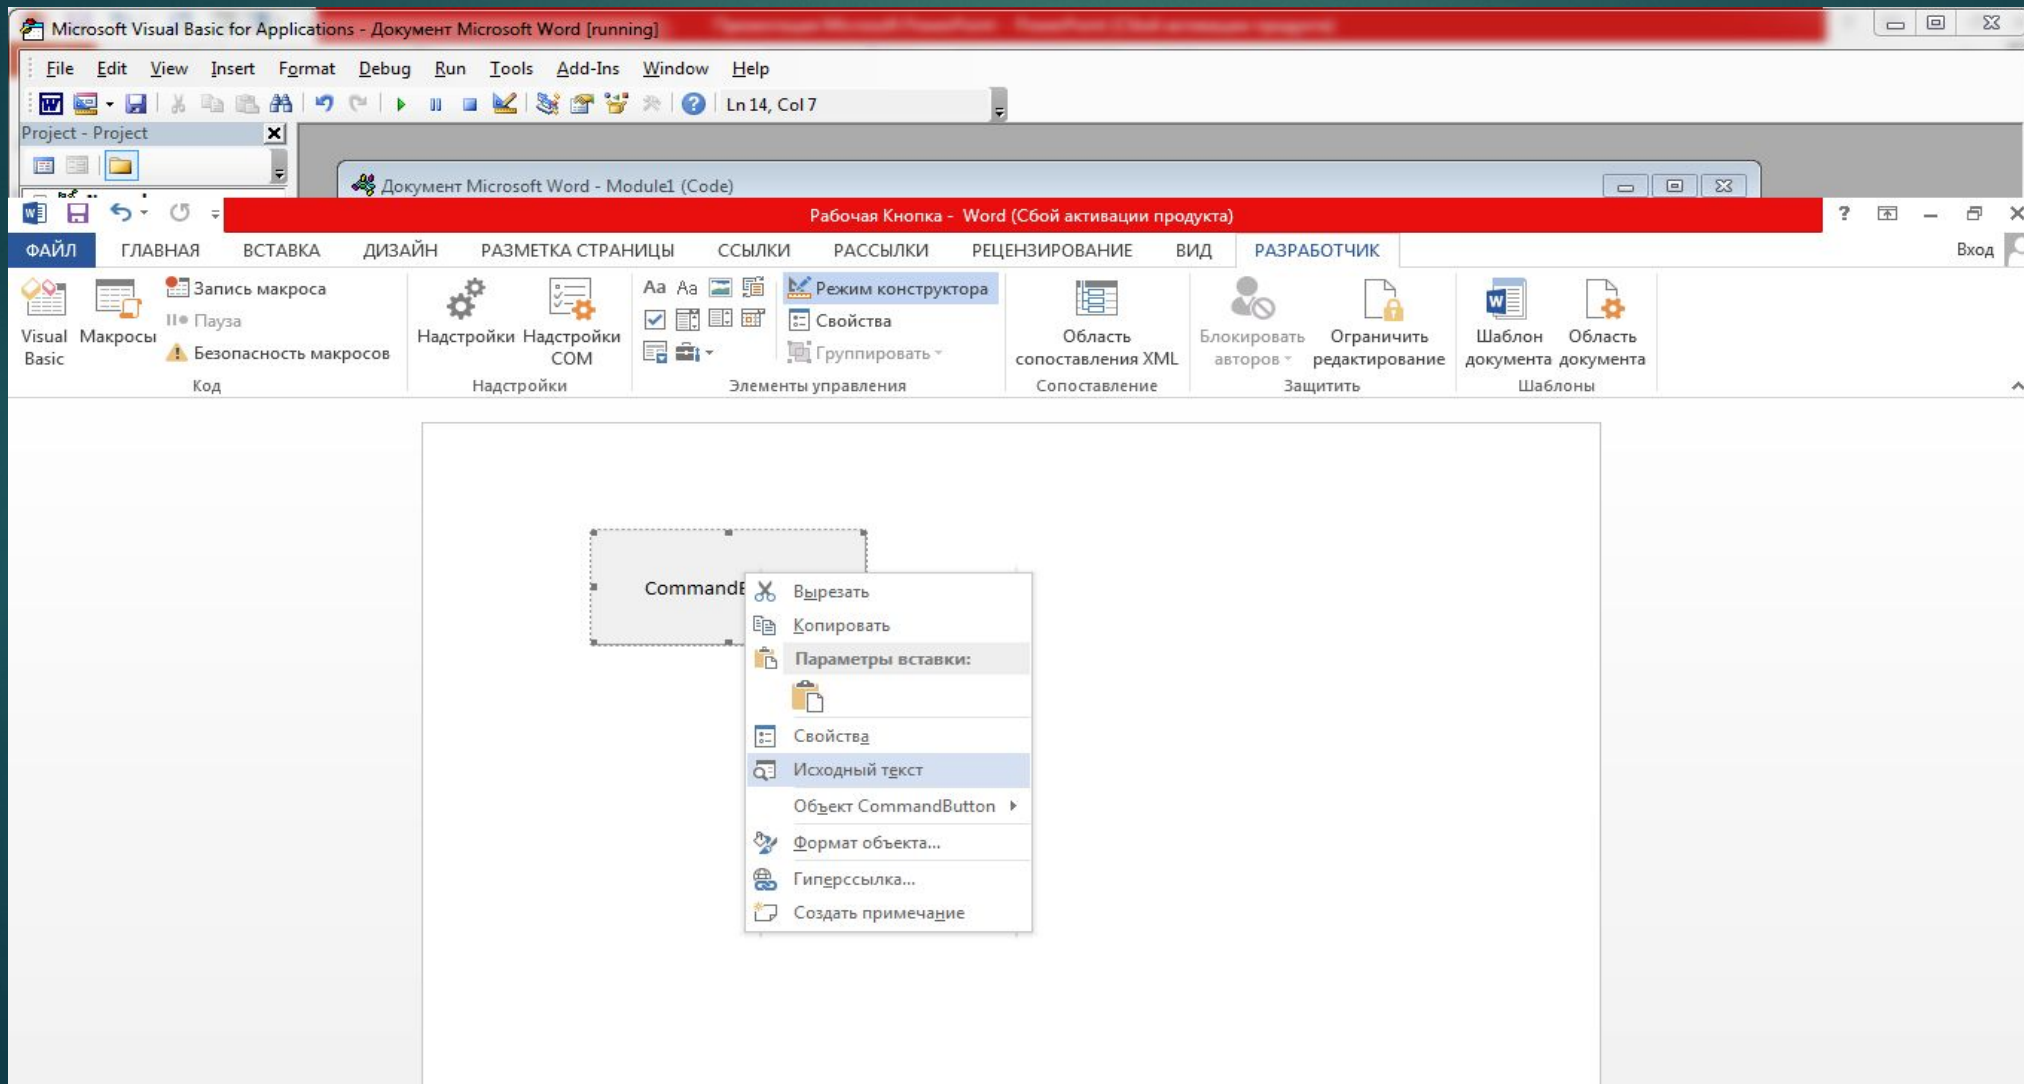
Microsoft Visual Basic for Applications - Документ Microsoft Word [running]

File Edit View Insert Format Debug Run Tools Add-Ins Window Help

Ln 14, Col 7

Project - Project

Документ Microsoft Word - Module1 (Code)

Рабочая Кнопка - Word (Сбой активации продукта)

? Вход

ФАЙЛ ГЛАВНАЯ ВСТАВКА ДИЗАЙН РАЗМЕТКА СТРАНИЦЫ ССЫЛКИ РАССЫЛКИ РЕЦЕНЗИРОВАНИЕ ВИД РАЗРАБОТЧИК

Visual Basic
Макросы
Запись макроса
Пауза
Безопасность макросов
Код

Надстройки
Надстройки COM
Надстройки

Aa Aa
Режим конструктора
Свойства
Группировать
Элементы управления

Область сопоставления XML
Сопоставление

Блокировать авторов
Ограничить редактирование
Защитить

Шаблон документа
Область документа
Шаблоны

CommandB

Вырезать
Копировать
Параметры вставки:
Свойства
Исходный текст
Объект CommandButton
Формат объекта...
Гиперссылка...
Создать примечание